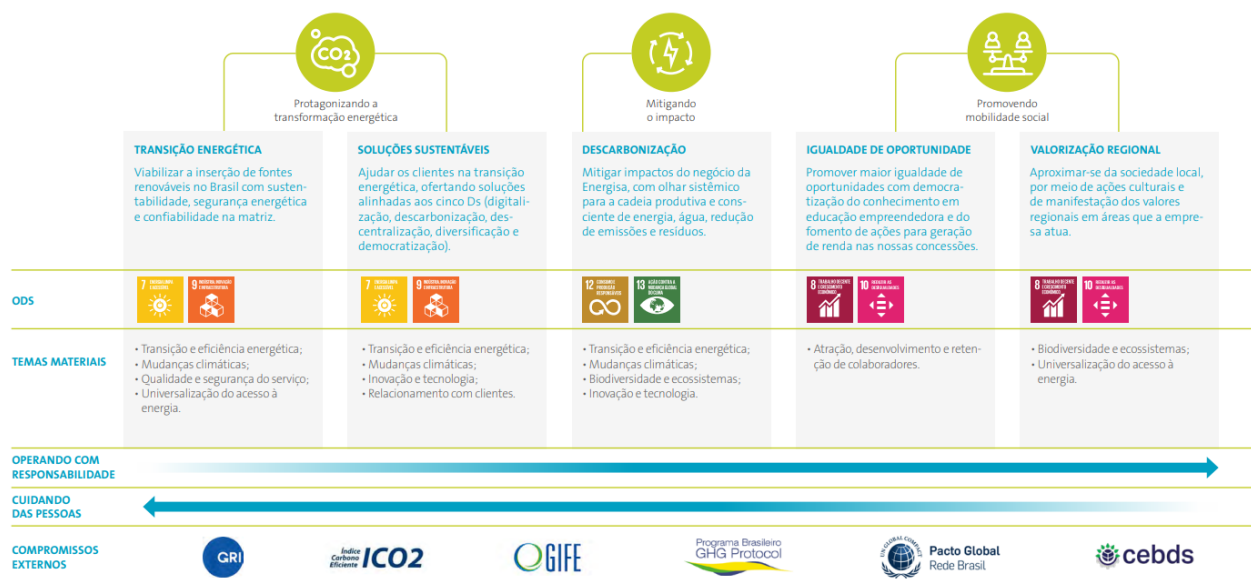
$CO_2$

Protagonizando a transformação energética

Mitigando o impacto

Promovendo mobilidade social

TRANSIÇÃO ENERGÉTICA

Viabilizar a inserção de fontes renováveis no Brasil com sustentabilidade, segurança energética e confiabilidade na matriz.

SOLUÇÕES SUSTENTÁVEIS

Ajudar os clientes na transição energética, ofertando soluções alinhadas aos cinco Ds (digitalização, descarbonização, descentralização, diversificação e democratização).

DESCARBONIZAÇÃO

Mitigar impactos do negócio da Energisa, com olhar sistêmico para a cadeia produtiva e consciente de energia, água, redução de emissões e resíduos.

IGUALDADE DE OPORTUNIDADE

Promover maior igualdade de oportunidades com democratização do conhecimento em educação empreendedora e do fomento de ações para geração de renda nas nossas concessões.

VALORIZAÇÃO REGIONAL

Aproximar-se da sociedade local, por meio de ações culturais e de manifestação dos valores regionais em áreas que a empresa atua.

ODS

7 ENERGIA LIMPA E ACESSÍVEL
9 INDÚSTRIA, INOVAÇÃO E INFRAESTRUTURA
7 ENERGIA LIMPA E ACESSÍVEL
9 INDÚSTRIA, INOVAÇÃO E INFRAESTRUTURA
12 CONSUMO E PRODUÇÃO RESPONSÁVEIS
13 AÇÃO CONTRA A MUDANÇA GLOBAL DO CLIMA
8 TRABALHO DECENTE E CRESCIMENTO ECONÔMICO
10 REDUÇÃO DAS DESIGUALDADES
8 TRABALHO DECENTE E CRESCIMENTO ECONÔMICO
10 REDUÇÃO DAS DESIGUALDADES

TEMAS MATERIAIS

· Transição e eficiência energética;
· Mudanças climáticas;
· Qualidade e segurança do serviço;
· Universalização do acesso à energia.

· Transição e eficiência energética;
· Mudanças climáticas;
· Inovação e tecnologia;
· Relacionamento com clientes.

· Transição e eficiência energética;
· Mudanças climáticas;
· Biodiversidade e ecossistemas;
· Inovação e tecnologia.

· Atração, desenvolvimento e retenção de colaboradores.

· Biodiversidade e ecossistemas;
· Universalização do acesso à energia.

OPERANDO COM RESPONSABILIDADE

CUIDANDO DAS PESSOAS

COMPROMISSOS EXTERNOS

GRI

Índice Carbono Eficiente ICO2

GIFE

Programa Brasileiro GHG Protocol

UN GLOBAL COMPACT Pacto Global Rede Brasil

cebds